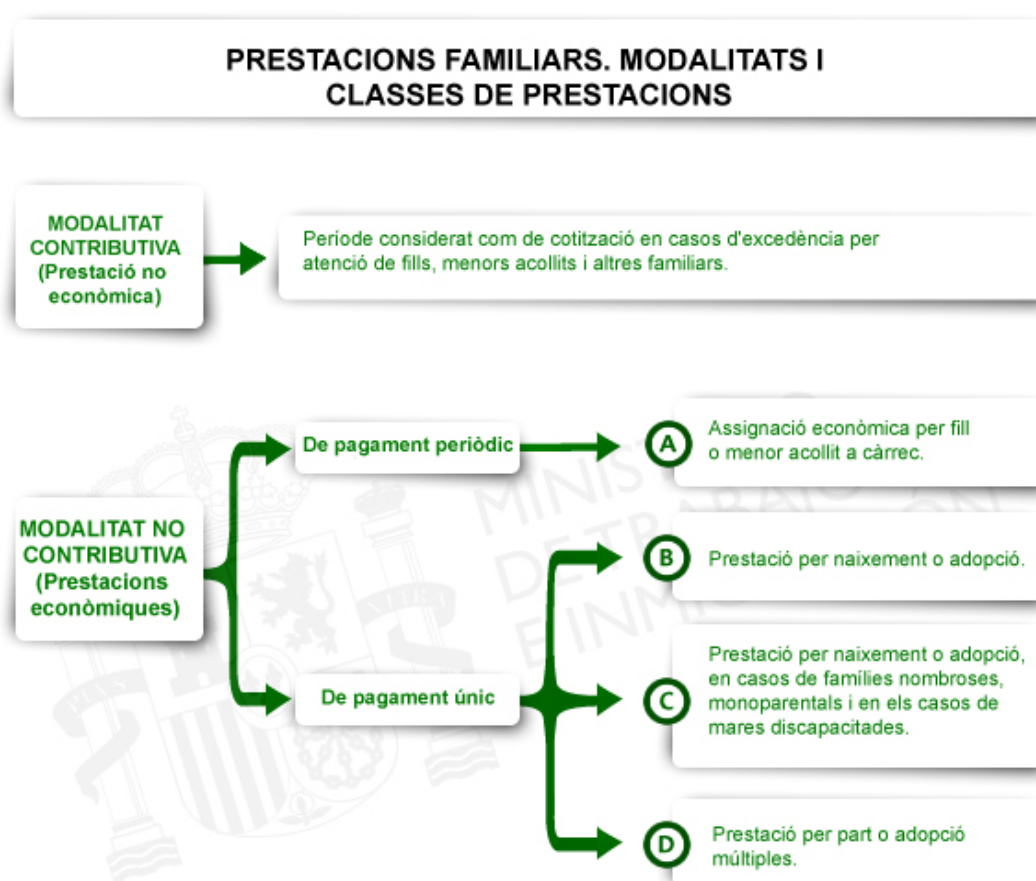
PRESTACIONS FAMILIARS. MODALITATS I CLASSES DE PRESTACIONS

MODALITAT CONTRIBUTIVA (Prestació no econòmica)

Període considerat com de cotització en casos d'excedència per atenció de fills, menors acollits i altres familiars.

MODALITAT NO CONTRIBUTIVA (Prestacions econòmiques)

De pagament periòdic

A Assignació econòmica per fill o menor acollit a càrrec.

De pagament únic

B Prestació per naixement o adopció.

C Prestació per naixement o adopció, en casos de famílies nombroses, monoparentals i en els casos de mares discapacitades.

D Prestació per part o adopció múltiples.